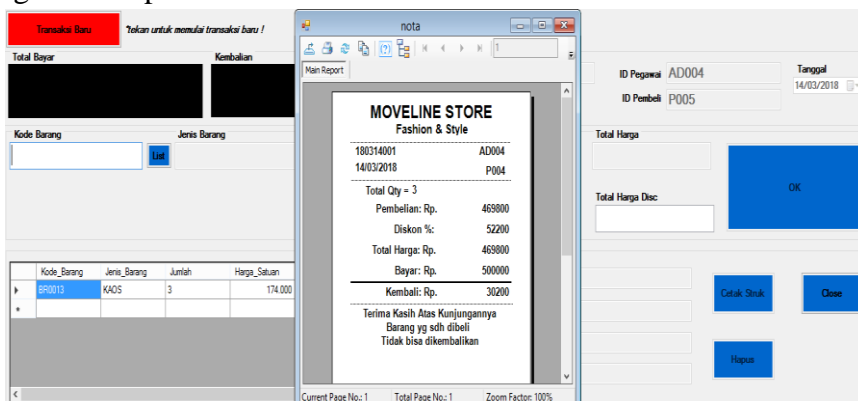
Transaksi Baru

*tekan untuk memulai transaksi baru !

Total Bayar

Kembalian

Kode Barang

List

Jenis Barang

| | Kode_Barang | Jenis_Barang | Jumlah | Harga_Satuan |
|---|---|---|---|---|
| ▸ | BR0013 | KAOS | 3 | 174.000 |
| * | | | | |

nota

1

Main Report

MOVELINE STORE
Fashion & Style

180314001 AD004
14/03/2018 P004

Total Qty = 3

Pembelian: Rp. 469800

Diskon %: 52200

Total Harga: Rp. 469800

Bayar: Rp. 500000

Kembali: Rp. 30200

Terima Kasih Atas Kunjungannya
Barang yg sdh dibeli
Tidak bisa dikembalikan

Current Page No.: 1 Total Page No.: 1 Zoom Factor: 100%

ID Pegawai AD004

ID Pembeli P005

Tanggal
14/03/2018

Total Harga

Total Harga Disc

OK

Cetak Struk

Close

Hapus